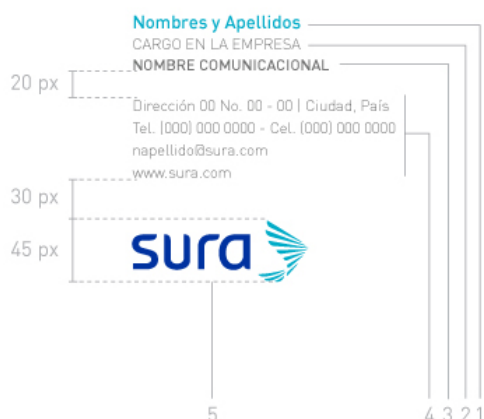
Nombres y Apellidos
CARGO EN LA EMPRESA
NOMBRE COMUNICACIONAL

20 px

Dirección 00 No. 00 - 00 | Ciudad, País
Tel. (000) 000 0000 - Cel. (000) 000 0000
napellido@sura.com
www.sura.com

30 px

45 px

sura

5

4 3 2 1